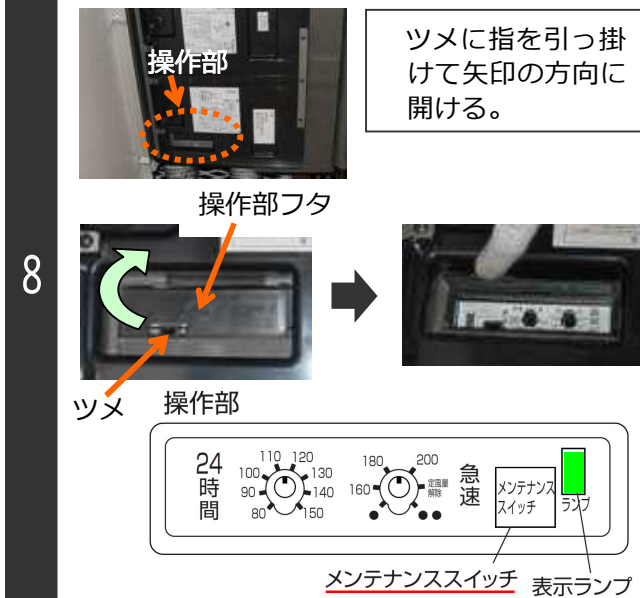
8

操作部

ツメに指を引っ掛けて矢印の方向に開ける。

操作部フタ

ツメ

操作部

24
時
間

110 120
100 130
90 140
80 150

180 200
160 定風量解除

急
速

メンテナンス
スイッチ

ランプ

メンテナンススイッチ

表示ランプ